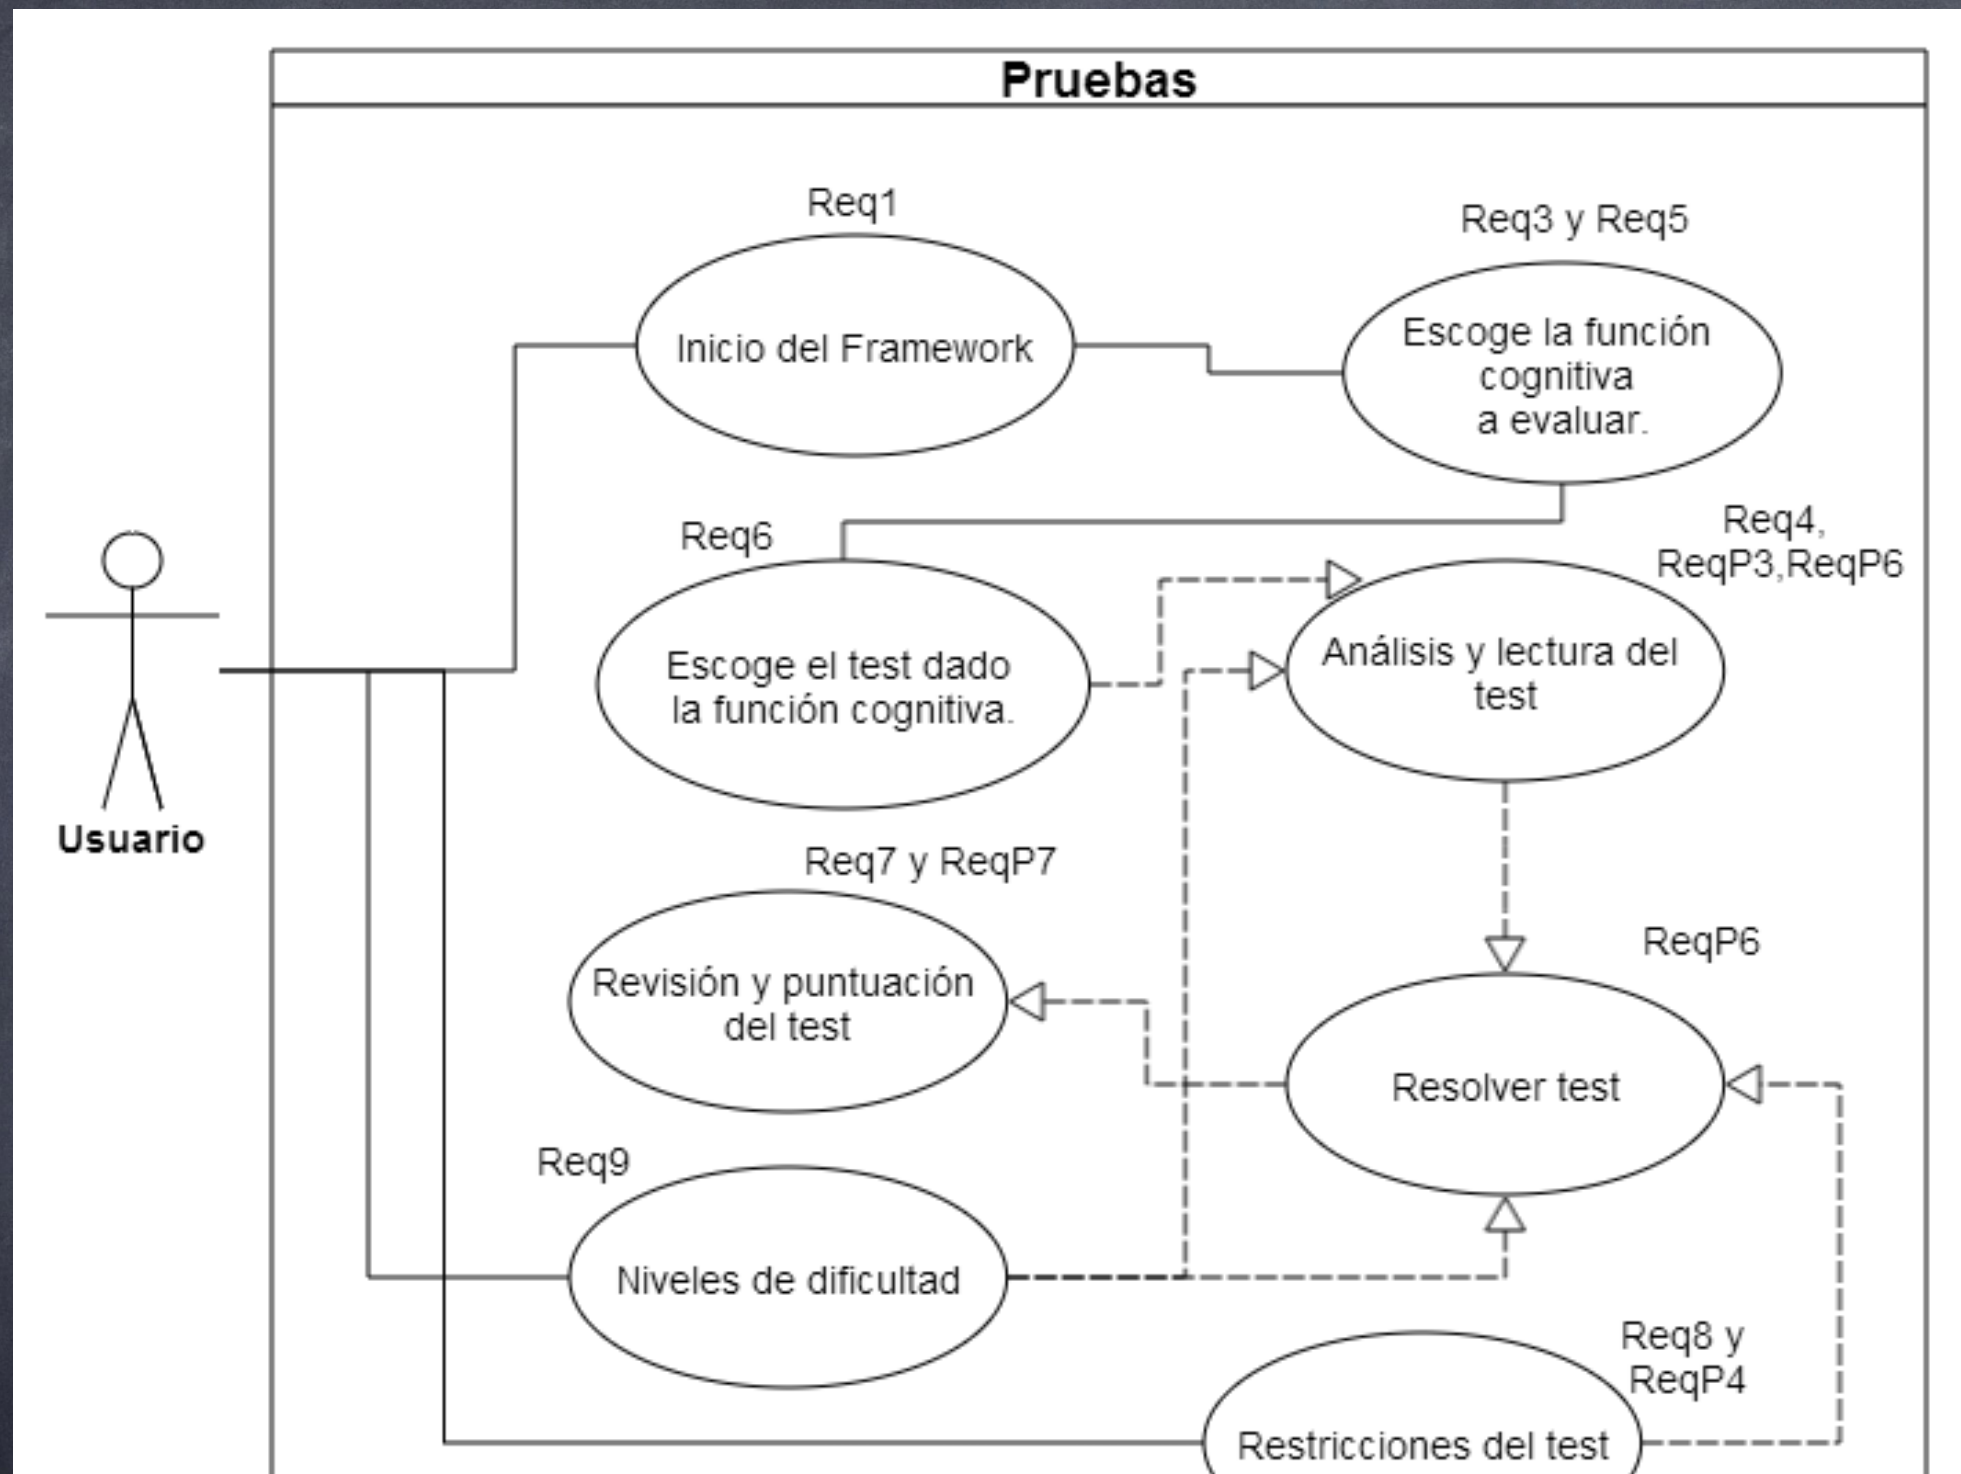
Pruebas

Req1

Inicio del Framework

Req3 y Req5

Escoge la función cognitiva a evaluar.

Req6

Escoge el test dado la función cognitiva.

Req4, ReqP3,ReqP6

Análisis y lectura del test

Usuario

Req7 y ReqP7

Revisión y puntuación del test

ReqP6

Resolver test

Req9

Niveles de dificultad

Req8 y ReqP4

Restricciones del test